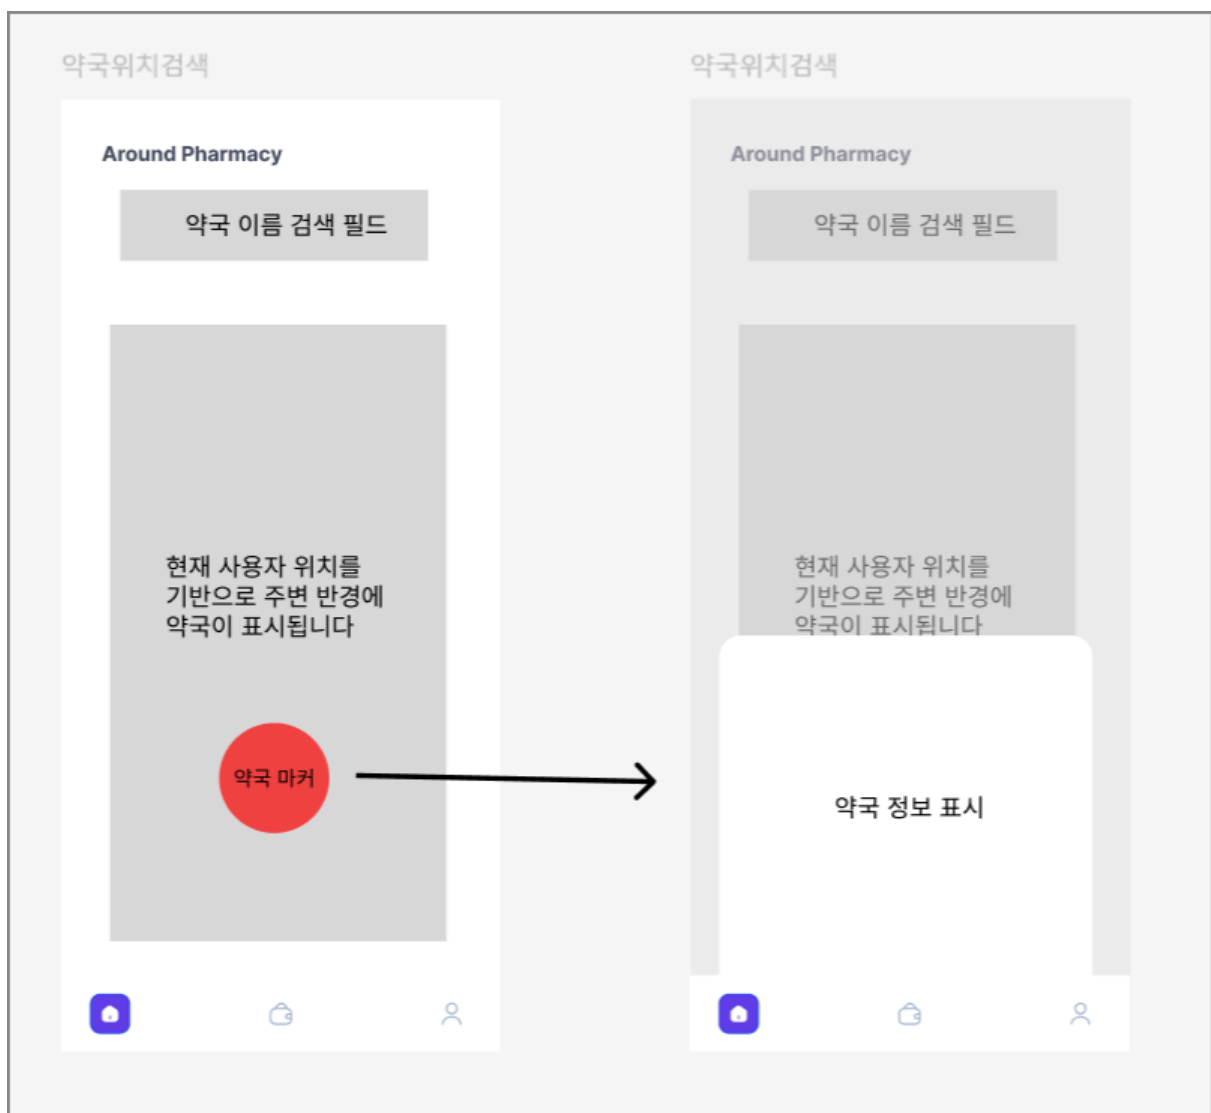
약국위치검색

Around Pharmacy

약국 이름 검색 필드

현재 사용자 위치를 기반으로 주변 반경에 약국이 표시됩니다

약국 마커

약국위치검색

Around Pharmacy

약국 이름 검색 필드

현재 사용자 위치를 기반으로 주변 반경에 약국이 표시됩니다

약국 정보 표시